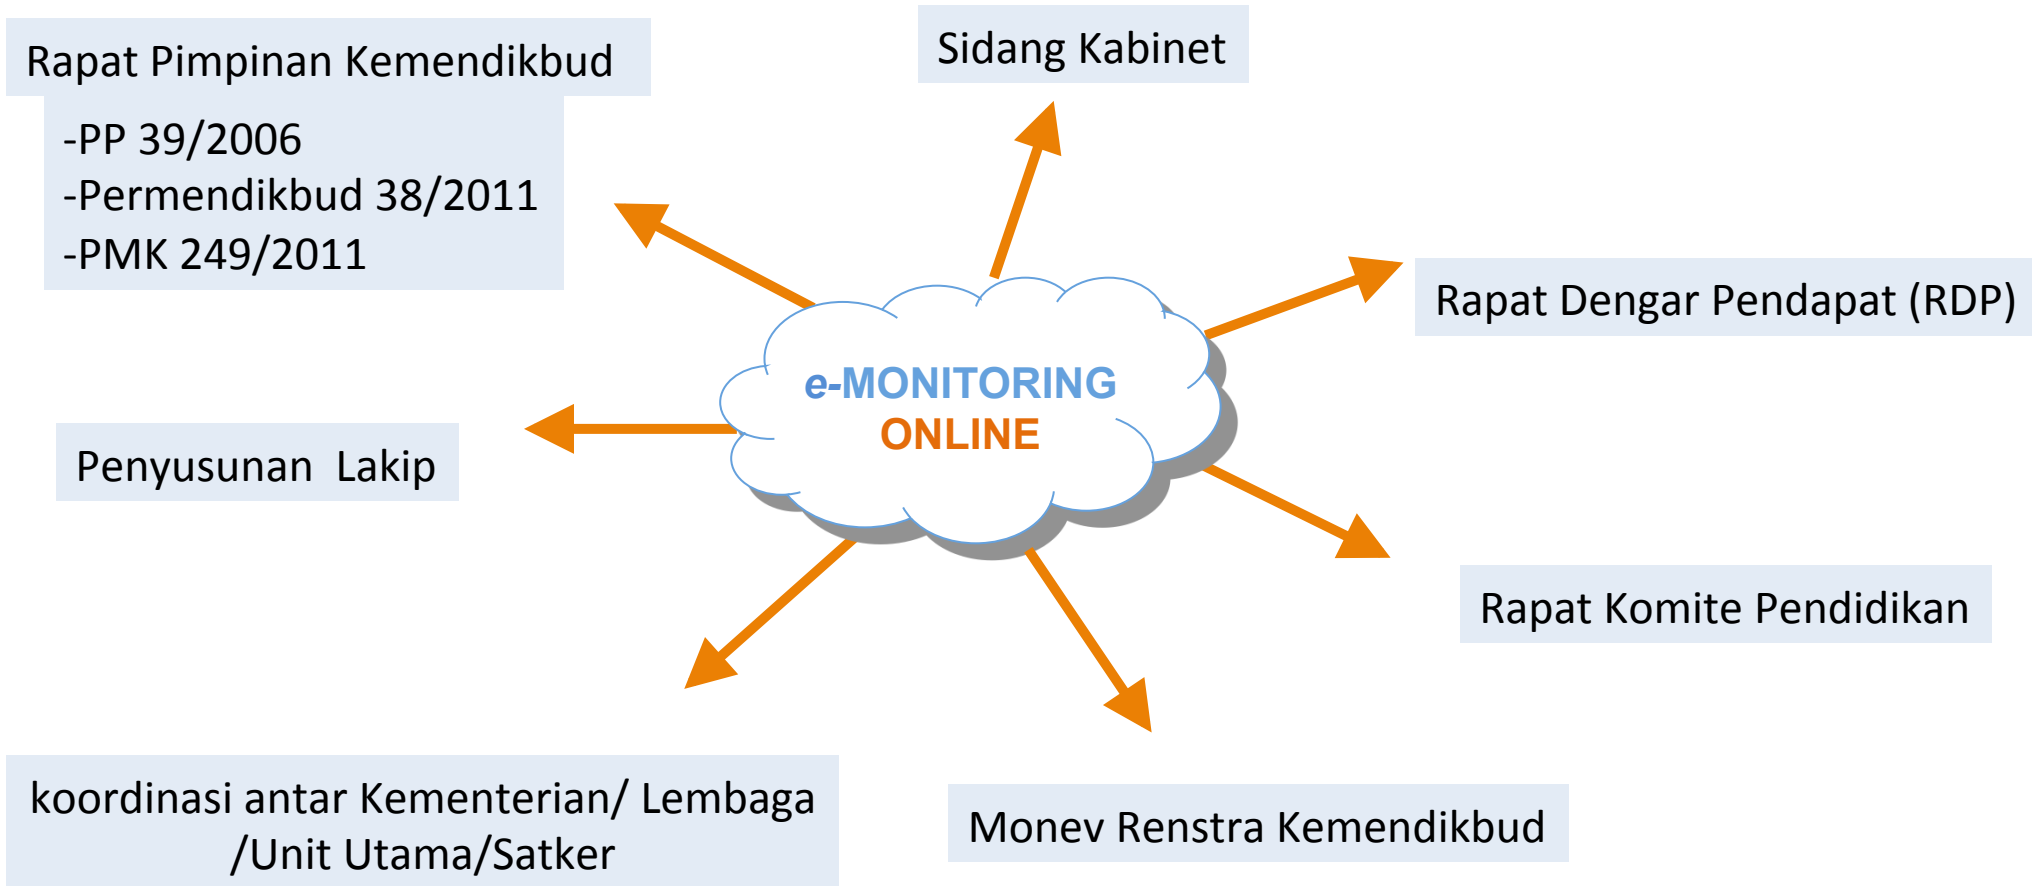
Rapat Pimpinan Kemendikbud

-PP 39/2006
-Permendikbud 38/2011
-PMK 249/2011

Sidang Kabinet

Rapat Dengar Pendapat (RDP)

e-MONITORING
ONLINE

Penyusunan Lakip

Rapat Komite Pendidikan

koordinasi antar Kementerian/ Lembaga /Unit Utama/Satker

Monev Renstra Kemendikbud